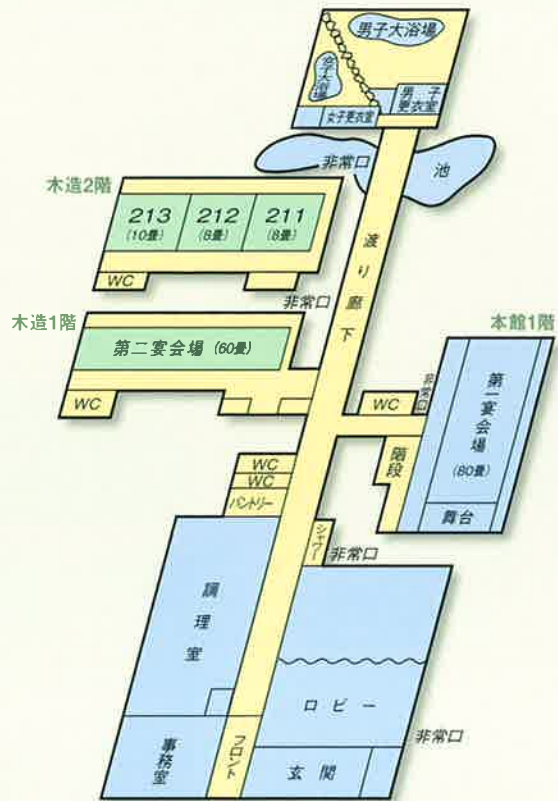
男子大浴場
女子大浴場
男子更衣室
女子更衣室
非常口
池
木造2階
213 (10畳)
212 (8畳)
211 (8畳)
WC
渡り廊下
非常口
木造1階
第二宴会場 (60畳)
WC
本館1階
非常口
第一宴会場 (80畳)
WC
階段
舞台
WC
WC
パントリー
シャワー
非常口
調理室
ロビー
事務室
フロント
玄関
非常口